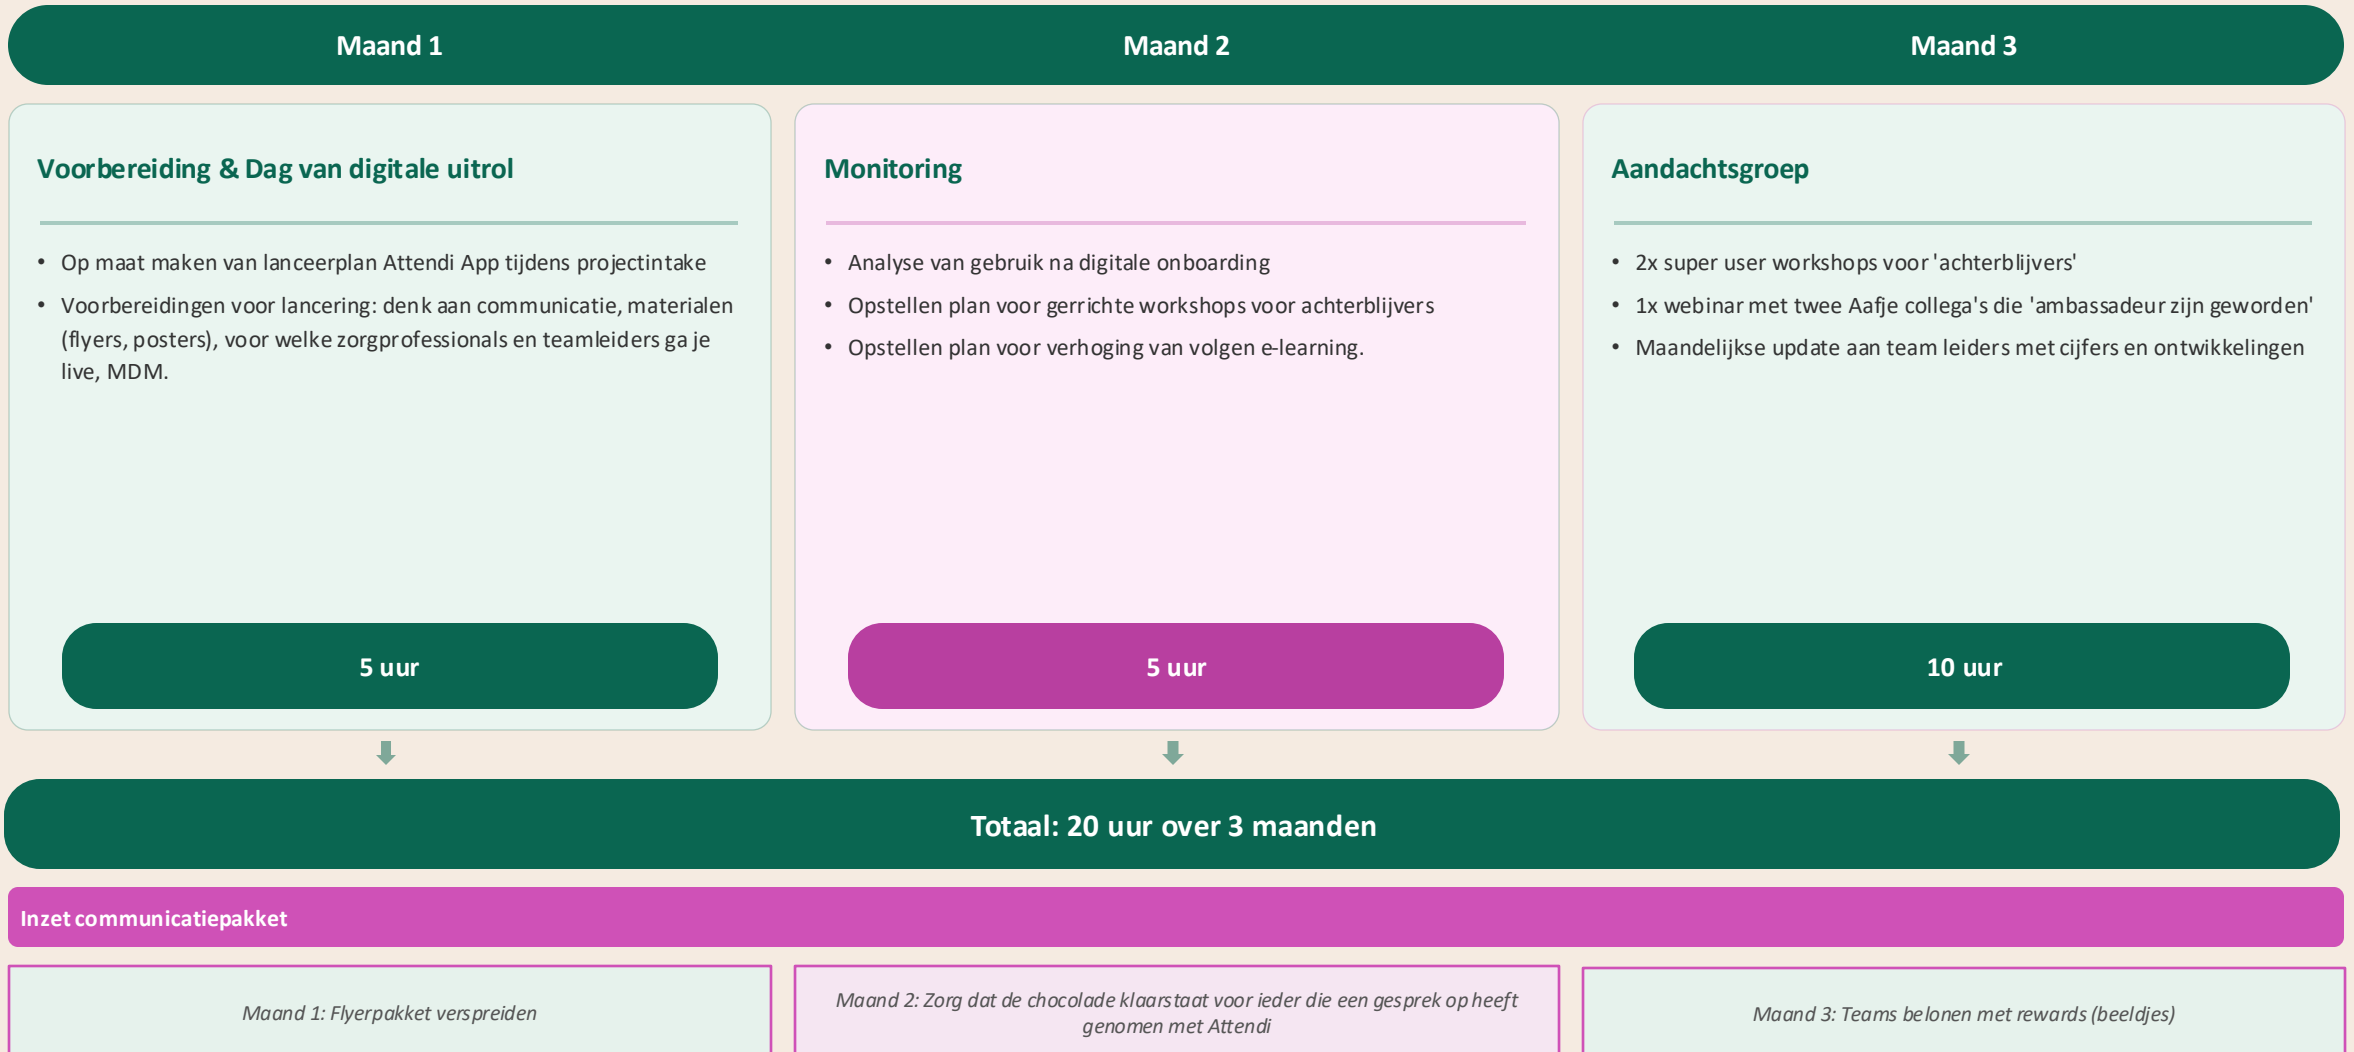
Maand 1

Voorbereiding & Dag van digitale uitrol

- Op maat maken van lanceerplan Attendi App tijdens projectintake
- Voorbereidingen voor lancering: denk aan communicatie, materialen (flyers, posters), voor welke zorgprofessionals en teamleiders ga je live, MDM.

5 uur

Maand 2

Monitoring

- Analyse van gebruik na digitale onboarding
- Opstellen plan voor gerrichte workshops voor achterblijvers
- Opstellen plan voor verhoging van volgen e-learning.

5 uur

Maand 3

Aandachtsgroep

- 2x super user workshops voor 'achterblijvers'
- 1x webinar met twee Aafje collega's die 'ambassadeur zijn geworden'
- Maandelijkse update aan team leiders met cijfers en ontwikkelingen

10 uur

Totaal: 20 uur over 3 maanden

Inzet communicatiepakket

Maand 1: Flyerpakket verspreiden

Maand 2: Zorg dat de chocolade klaarstaat voor ieder die een gesprek op heeft genomen met Attendi

Maand 3: Teams belonen met rewards (beeldjes)